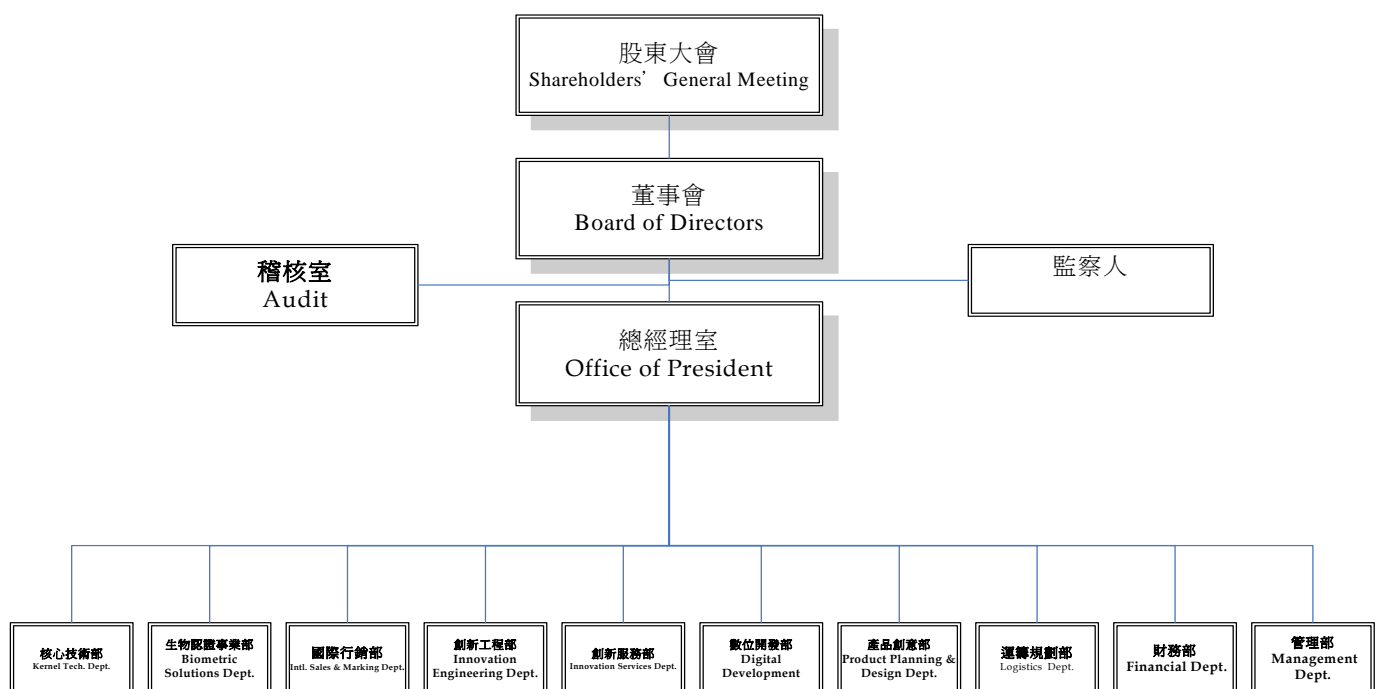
股東大會
Shareholders' General Meeting

董事會
Board of Directors

稽核室
Audit

監察人

總經理室
Office of President

核心技術部
Kernel Tech. Dept.

生物認證事業部
Biometric Solutions Dept.

國際行銷部
Intl. Sales & Marking Dept.

創新工程部
Innovation Engineering Dept.

創新服務部
Innovation Services Dept.

數位開發部
Digital Development

產品創意部
Product Planning & Design Dept.

運籌規劃部
Logistics Dept.

財務部
Financial Dept.

管理部
Management Dept.